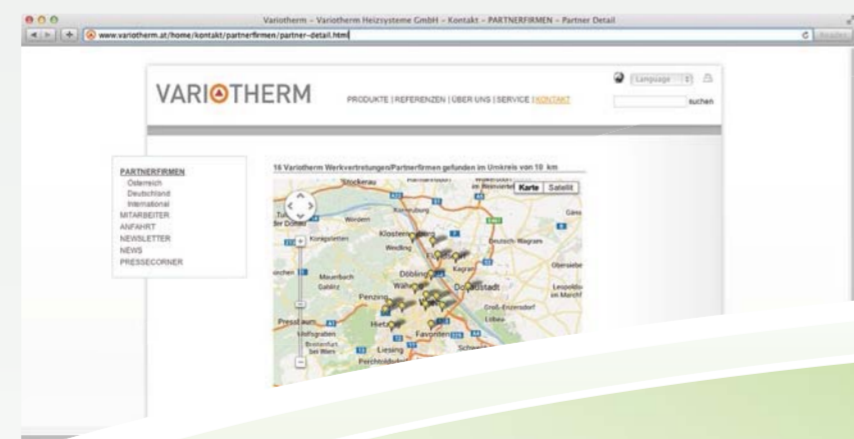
Variotherm – Variotherm Heizsysteme GmbH – Kontakt – PARTNERFIRMEN – Partner Detail

www.variotherm.at/home/kontakt/partnerfirmen/partner-detail.html

VARIOTHERM

PRODUKTE | REFERENZEN | ÜBER UNS | SERVICE | KONTAKT

Language

suchen

PARTNERFIRMEN
Österreich
Deutschland
International
MITARBEITER
ANFAHRT
NEWSLETTER
NEWS
PRESSECORNER

16 Variotherm Werkvertretungen/Partnerfirmen gefunden im Umkreis von 10 km

Karte Satellit

Stockerau
Korneuburg
Klosterneuburg
Weidling
Deutsch-Wagram
Kagran
Döbling
Donaustadt
Penzing
Mauerbach
Gablitz
Purkersdorf
Favoriten
Liesing
Perchtoldsdorf
Groß-Enzersdorf
Leopoldsdorf im Marchfeld
Obersiebenbrunn
Laxenburg
Hietzing
Wien
Lobau
Schwechat
Pressbaum